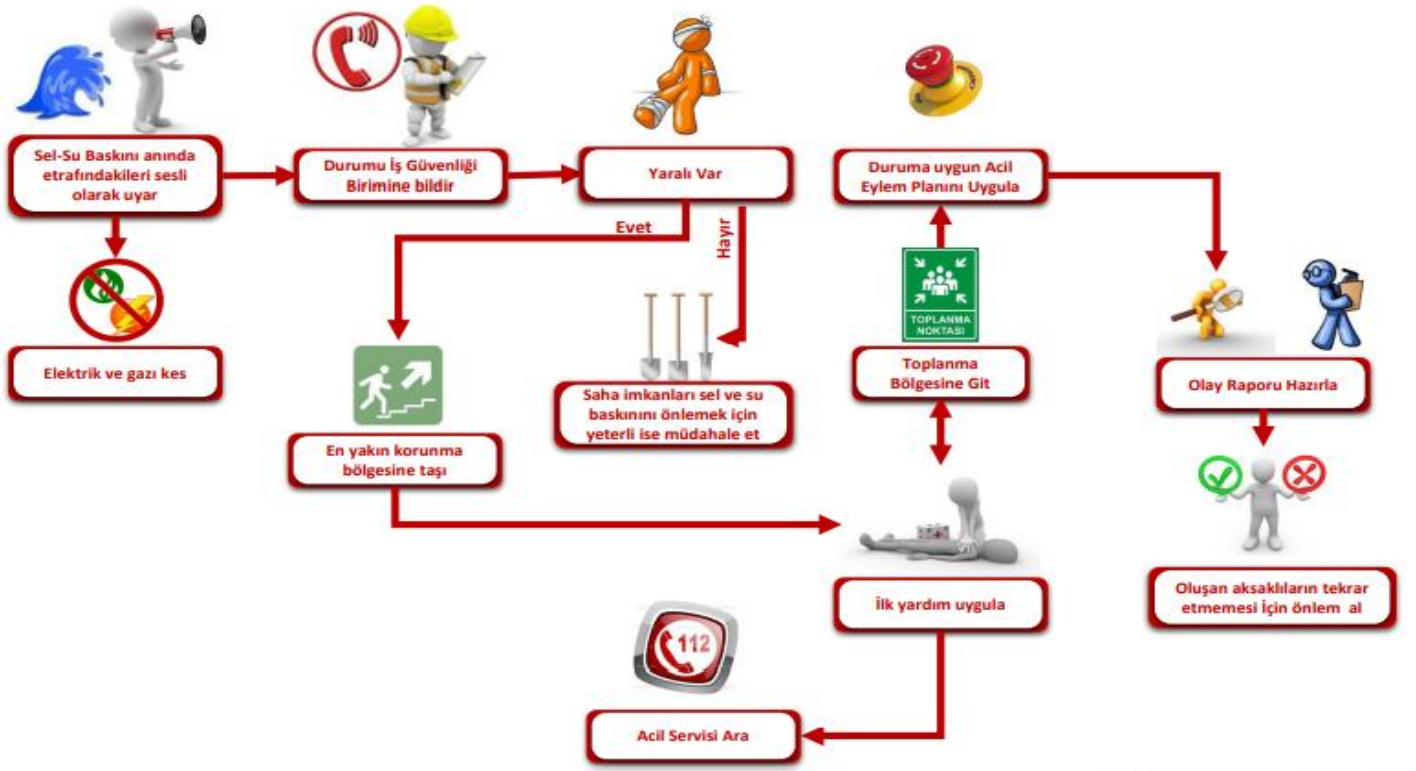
Sel-Su Baskını anında etrafındakileri sesli olarak uyar

Durumu İş Güvenliği Birimine bildir

Yaralı Var

Evet

Hayır

Duruma uygun Acil Eylem Planını Uygula

Elektrik ve gazı kes

TOPLANMA NOKTASI

Toplanma Bölgesine Git

Saha imkanları sel ve su baskınını önlemek için yeterli ise müdahale et

Olay Raporu Hazırla

En yakın korunma bölgesine taşı

İlk yardım uygula

Oluşan aksaklıların tekrar etmemesi İçin önlem al

112

Acil Servisi Ara